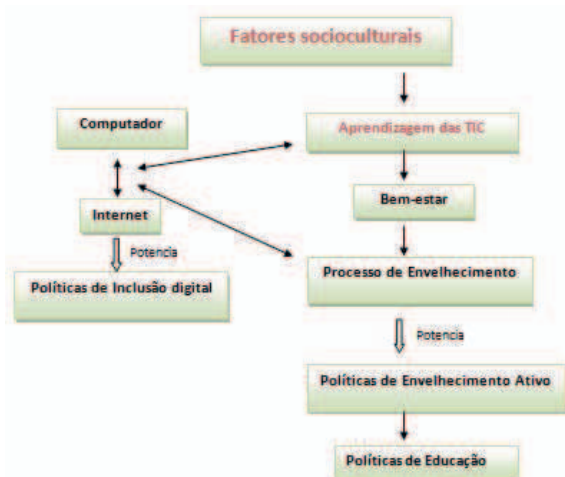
Fatores socioculturais

Computador

Aprendizagem das TIC

Internet

Bem-estar

Potencia

Políticas de Inclusão digital

Processo de Envelhecimento

Potencia

Políticas de Envelhecimento Ativo

Políticas de Educação